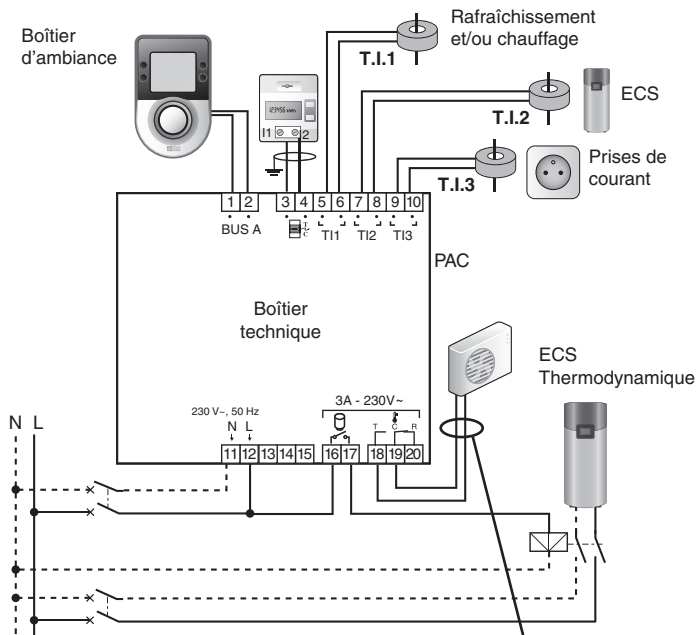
Boîtier d'ambiance

Rafraîchissement et/ou chauffage

T.I.1

ECS

T.I.2

Prises de courant

T.I.3

12345 kWh

I1 2

1 2
BUS A

3 4 5 6 7 8 9 10
TI1 TI2 TI3

PAC

Boîtier technique

ECS Thermodynamique

N L

230 V~, 50 Hz
N L

11 12 13 14 15

3A - 230V~

16 17 18 19 20

T C R